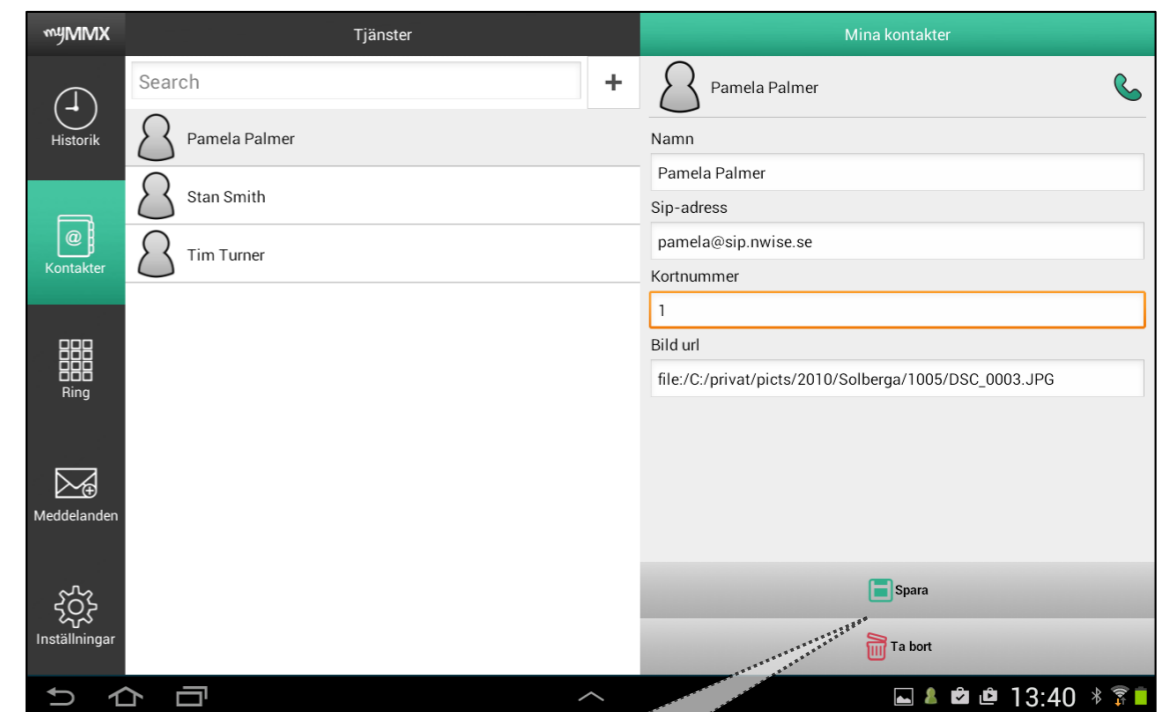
myMMX

Tjänster

Mina kontakter

Historik

Kontakter

Ring

Meddelanden

Inställningar

Search

+

Pamela Palmer

Stan Smith

Tim Turner

Pamela Palmer

Namn

Pamela Palmer

Sip-adress

pamela@sip.nwise.se

Kortnummer

1

Bild url

file:/C:/privat/picts/2010/Solberga/1005/DSC_0003.JPG

Spara

Ta bort

13:40